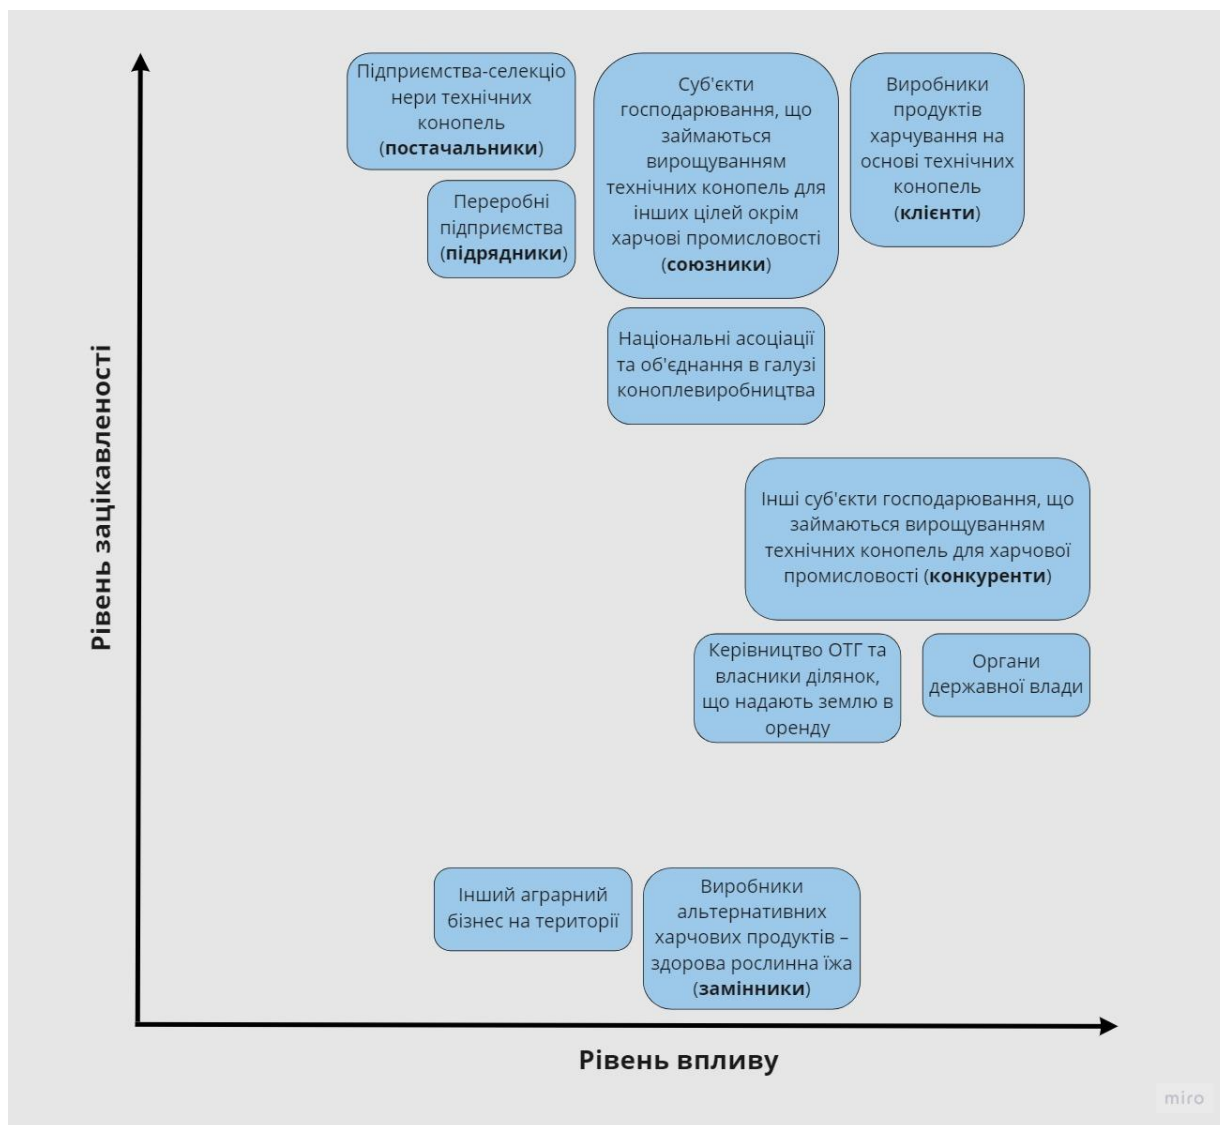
Рівень зацікавленості

Підприємства-селекціонери технічних конопель (**постачальники**)

Суб'єкти господарювання, що займаються вирощуванням технічних конопель для інших цілей окрім харчові промисловості (**союзники**)

Виробники продуктів харчування на основі технічних конопель (**клієнти**)

Переробні підприємства (**підрядники**)

Національні асоціації та об'єднання в галузі коноплевиробництва

Інші суб'єкти господарювання, що займаються вирощуванням технічних конопель для харчової промисловості (**конкуренти**)

Керівництво ОТГ та власники ділянок, що надають землю в оренду

Органи державної влади

Інший аграрний бізнес на території

Виробники альтернативних харчових продуктів – здорова рослинна їжа (**замінники**)

Рівень впливу

miro